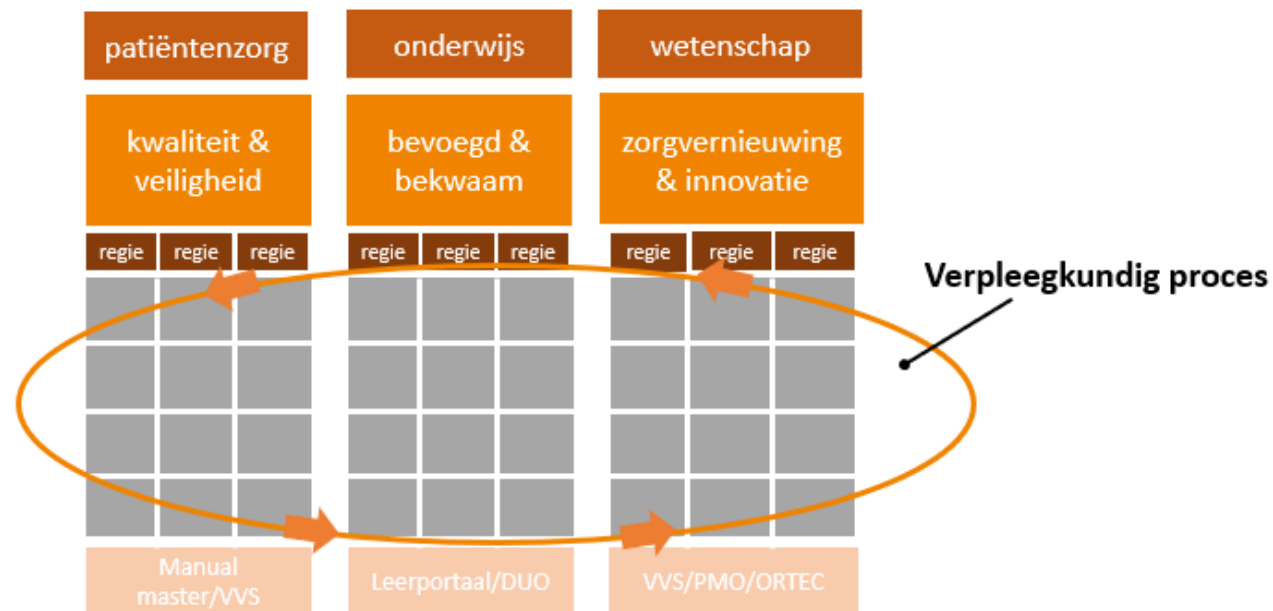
patiëntenzorg

onderwijs

wetenschap

kwaliteit & veiligheid

bevoegd & bekwaam

zorgvernieuwing & innovatie

regie regie regie

regie regie regie

regie regie regie

Verpleegkundig proces

Manual master/VVS

Leerportaal/DUO

VVS/PMO/ORTEC